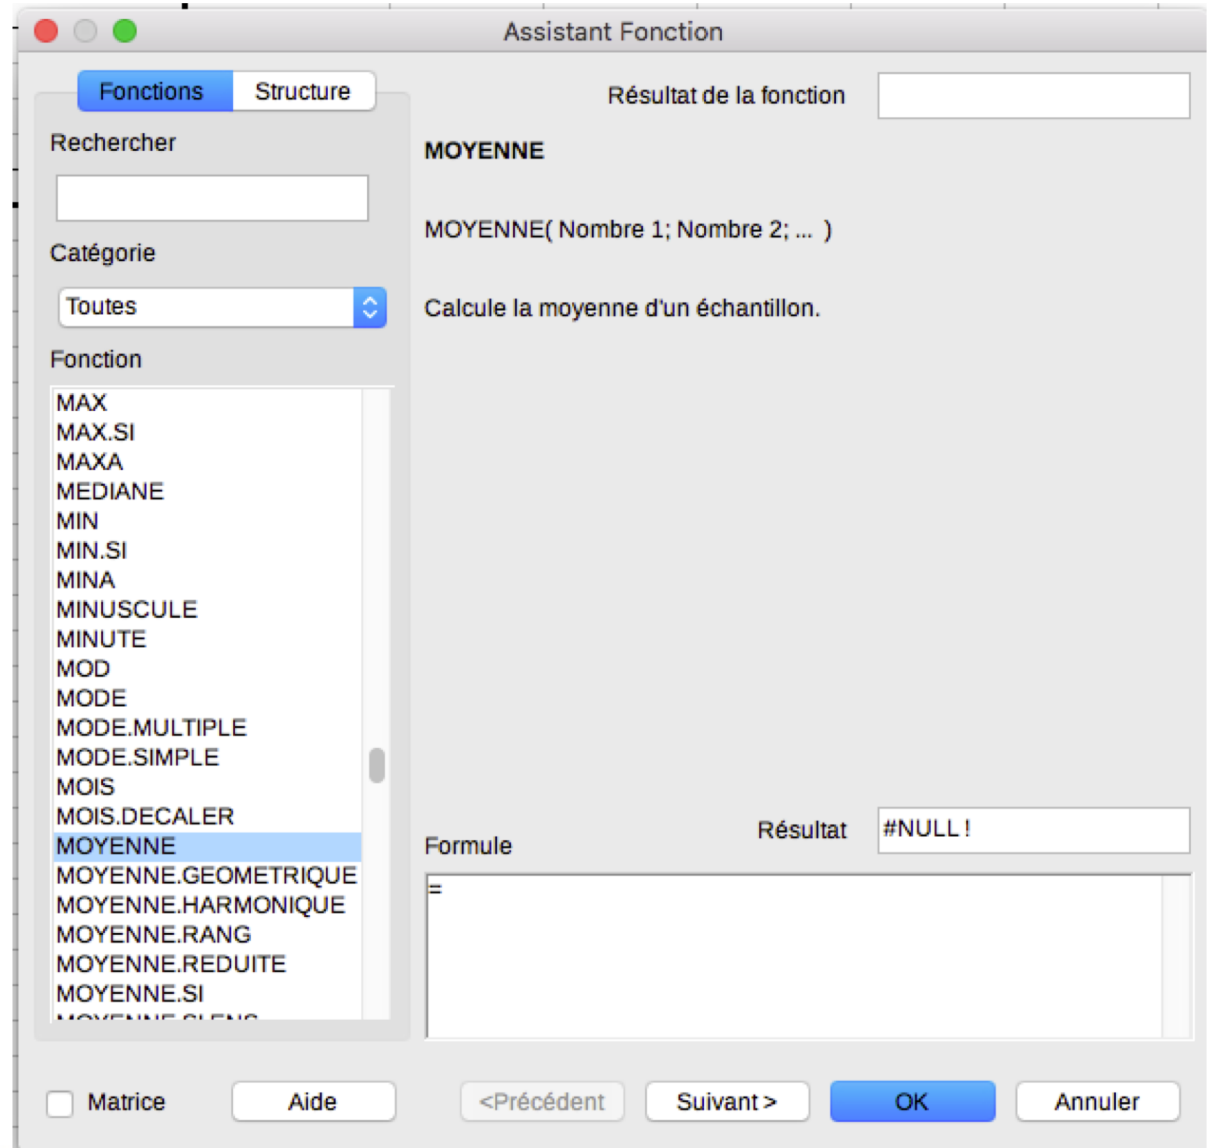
Assistant Fonction

Fonctions Structure

Rechercher

Catégorie

Toutes

Fonction

MAX
MAX.SI
MAXA
MEDIANE
MIN
MIN.SI
MINA
MINUSCULE
MINUTE
MOD
MODE
MODE.MULTIPLE
MODE.SIMPLE
MOIS
MOIS.DECALER
MOYENNE
MOYENNE.GEOMETRIQUE
MOYENNE.HARMONIQUE
MOYENNE.RANG
MOYENNE.REDUITE
MOYENNE.SI
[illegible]

Résultat de la fonction

MOYENNE

MOYENNE( Nombre 1; Nombre 2; ... )

Calcule la moyenne d'un échantillon.

Résultat #NULL !

Formule

=

Matrice Aide <Précédent Suivant > OK Annuler